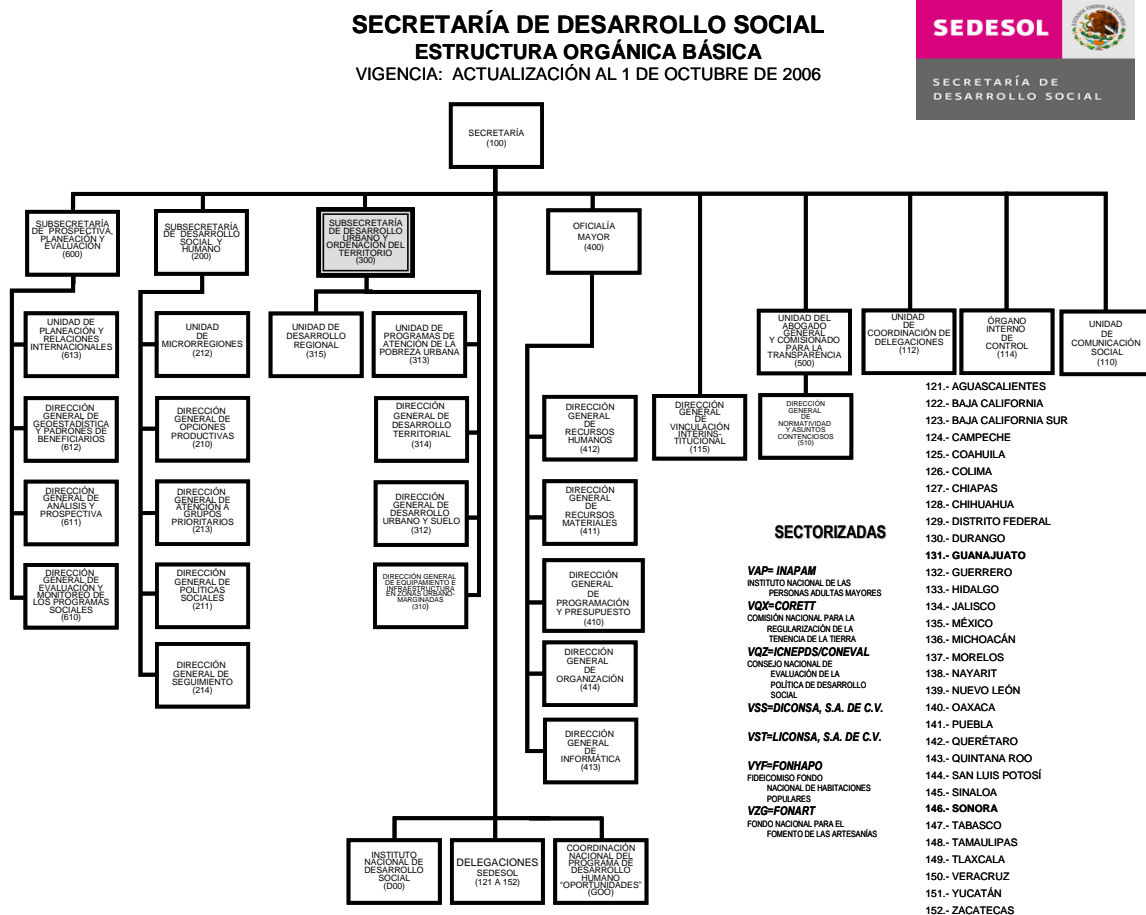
SECRETARÍA DE DESARROLLO SOCIAL
ESTRUCTURA ORGÁNICA BÁSICA
VIGENCIA: ACTUALIZACIÓN AL 1 DE OCTUBRE DE 2006

SEDESOL
SECRETARÍA DE DESARROLLO SOCIAL

SECRETARÍA (100)

SUBSECRETARÍA DE PROSPECTIVA, PLANEACIÓN Y EVALUACIÓN (600)

UNIDAD DE PLANEACIÓN Y RELACIONES INTERNACIONALES (613)

DIRECCIÓN GENERAL DE GEOESTADÍSTICA Y PADRONES DE BENEFICIARIOS (612)

DIRECCIÓN GENERAL DE ANÁLISIS Y PROSPECTIVA (611)

DIRECCIÓN GENERAL DE EVALUACIÓN Y MONITOREO DE LOS PROGRAMAS SOCIALES (610)

SUBSECRETARÍA DE DESARROLLO SOCIAL Y HUMANO (200)

UNIDAD DE MICRORREGIONES (212)

DIRECCIÓN GENERAL DE OPCIONES PRODUCTIVAS (210)

DIRECCIÓN GENERAL DE ATENCIÓN A GRUPOS PRIORITARIOS (213)

DIRECCIÓN GENERAL DE POLÍTICAS SOCIALES (211)

DIRECCIÓN GENERAL DE SEGUIMIENTO (214)

SUBSECRETARÍA DE DESARROLLO URBANO Y ORDENACIÓN DEL TERRITORIO (300)

UNIDAD DE DESARROLLO REGIONAL (315)

UNIDAD DE PROGRAMAS DE ATENCIÓN DE LA POBREZA URBANA (313)

DIRECCIÓN GENERAL DE DESARROLLO TERRITORIAL (314)

DIRECCIÓN GENERAL DE DESARROLLO URBANO Y SUELO (312)

DIRECCIÓN GENERAL DE EQUIPAMIENTO E INFRAESTRUCTURA EN ZONAS URBANO-MARGINADAS (310)

OFICIALÍA MAYOR (400)

DIRECCIÓN GENERAL DE RECURSOS HUMANOS (412)

DIRECCIÓN GENERAL DE RECURSOS MATERIALES (411)

DIRECCIÓN GENERAL DE PROGRAMACIÓN Y PRESUPUESTO (410)

DIRECCIÓN GENERAL DE ORGANIZACIÓN (414)

DIRECCIÓN GENERAL DE INFORMÁTICA (413)

DIRECCIÓN GENERAL DE VINCULACIÓN INTERINSTITUCIONAL (115)

UNIDAD DEL ABOGADO GENERAL Y COMISIONADO PARA LA TRANSPARENCIA (500)

DIRECCIÓN GENERAL DE NORMATIVIDAD Y ASUNTOS CONTENCIOSOS (510)

UNIDAD DE COORDINACIÓN DE DELEGACIONES (112)

ÓRGANO INTERNO DE CONTROL (114)

UNIDAD DE COMUNICACIÓN SOCIAL (110)

121.- AGUASCALIENTES
122.- BAJA CALIFORNIA
123.- BAJA CALIFORNIA SUR
124.- CAMPECHE
125.- COAHUILA
126.- COLIMA
127.- CHIAPAS
128.- CHIHUAHUA
129.- DISTRITO FEDERAL
130.- DURANGO
131.- GUANAJUATO
132.- GUERRERO
133.- HIDALGO
134.- JALISCO
135.- MÉXICO
136.- MICHOACÁN
137.- MORELOS
138.- NAYARIT
139.- NUEVO LEÓN
140.- OAXACA
141.- PUEBLA
142.- QUERÉTARO
143.- QUINTANA ROO
144.- SAN LUIS POTOSÍ
145.- SINALOA
146.- SONORA
147.- TABASCO
148.- TAMAULIPAS
149.- TLAXCALA
150.- VERACRUZ
151.- YUCATÁN
152.- ZACATECAS

SECTORIZADAS

VAP= INAPAM
INSTITUTO NACIONAL DE LAS PERSONAS ADULTAS MAYORES
VQX=CORETT
COMISIÓN NACIONAL PARA LA REGULARIZACIÓN DE LA TENENCIA DE LA TIERRA
VQZ=ICNEPDS/CONEVAL
CONSEJO NACIONAL DE EVALUACIÓN DE LA POLÍTICA DE DESARROLLO SOCIAL
VSS=DICONSA, S.A. DE C.V.
VST=LICONSA, S.A. DE C.V.
VYF=FONHAPO
FIDEICOMISO FONDO NACIONAL DE HABITACIONES POPULARES
VZG=FONART
FONDO NACIONAL PARA EL FOMENTO DE LAS ARTESANÍAS

INSTITUTO NACIONAL DE DESARROLLO SOCIAL (D00)

DELEGACIONES SEDESOL (121 A 152)

COORDINACIÓN NACIONAL DEL PROGRAMA DE DESARROLLO HUMANO "OPORTUNIDADES" (G00)